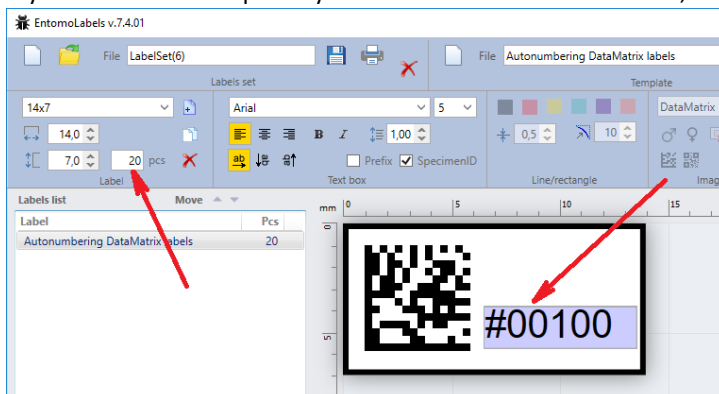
EntomoLabels v.7.4.01

File LabelSet(6)

Labels set

File Autonumbering DataMatrix labels

Template

14x7

14,0

7,0

20 pcs

Label

Arial

5

1,00

B I

Prefix SpecimenID

Text box

0,5

10

Line/rectangle

DataMatrix

Imag

Labels list

Move

| Label | Pcs |
|---|---|
| Autonumbering DataMatrix labels | 20 |

mm 0 5 10 15

0

5

#00100